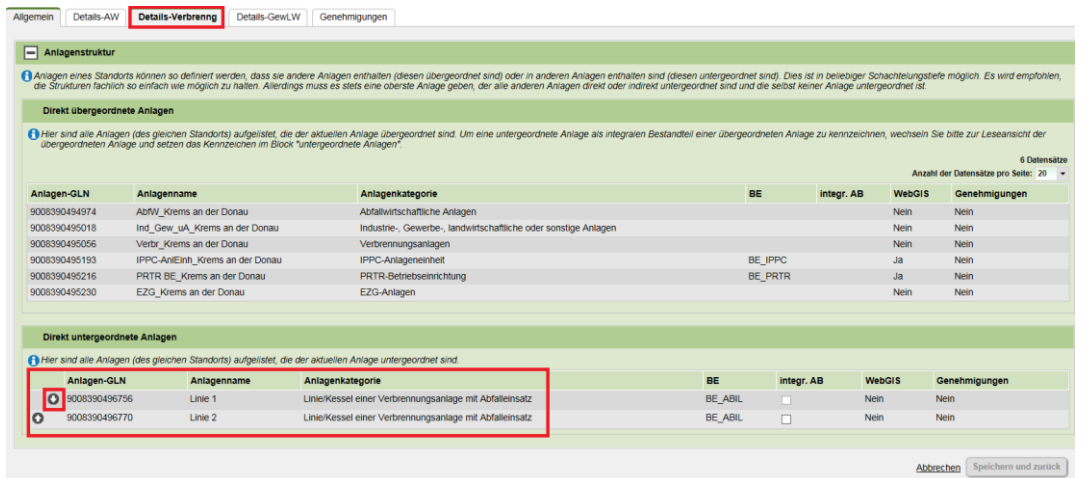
Allgemein | Details-AW | Details-Verbrenng | Details-GewLW | Genehmigungen

Anlagenstruktur

Anlagen eines Standorts können so definiert werden, dass sie andere Anlagen enthalten (diesen übergeordnet sind) oder in anderen Anlagen enthalten sind (diesen untergeordnet sind). Dies ist in beliebiger Schachtelungstiefe möglich. Es wird empfohlen, die Strukturen fachlich so einfach wie möglich zu halten. Allerdings muss es stets eine oberste Anlage geben, der alle anderen Anlagen direkt oder indirekt untergeordnet sind und die selbst keiner Anlage untergeordnet ist.

Direkt übergeordnete Anlagen

Hier sind alle Anlagen (des gleichen Standorts) aufgelistet, die der aktuellen Anlage übergeordnet sind. Um eine untergeordnete Anlage als integralen Bestandteil einer übergeordneten Anlage zu kennzeichnen, wechseln Sie bitte zur Leseansicht der übergeordneten Anlage und setzen das Kennzeichen im Block "untergeordnete Anlagen".

6 Datensätze
Anzahl der Datensätze pro Seite: 20

| Anlagen-GLN | Anlagenname | Anlagenkategorie | BE | integr. AB | WebGIS | Genehmigungen |
|---|---|---|---|---|---|---|
| 9008390494974 | AbfW_Krems an der Donau | Abfallwirtschaftliche Anlagen | | | Nein | Nein |
| 9008390495018 | Ind_Gew_uA_Krems an der Donau | Industrie-, Gewerbe-, landwirtschaftliche oder sonstige Anlagen | | | Nein | Nein |
| 9008390495056 | Verbr_Krems an der Donau | Verbrennungsanlagen | | | Nein | Nein |
| 9008390495193 | IPPC-AnlEinh_Krems an der Donau | IPPC-Anlageneinheit | BE_IPPC | | Ja | Nein |
| 9008390495216 | PRTR BE_Krems an der Donau | PRTR-Betriebseinrichtung | BE_PRTR | | Ja | Nein |
| 9008390495230 | EZG_Krems an der Donau | EZG-Anlagen | | | Nein | Nein |

Direkt untergeordnete Anlagen

Hier sind alle Anlagen (des gleichen Standorts) aufgelistet, die der aktuellen Anlage untergeordnet sind.

| | Anlagen-GLN | Anlagenname | Anlagenkategorie | BE | integr. AB | WebGIS | Genehmigungen |
|---|---|---|---|---|---|---|---|
| | 9008390496756 | Linie 1 | Linie/Kessel einer Verbrennungsanlage mit Abfalleinsatz | BE_ABIL | | Nein | Nein |
| | 9008390496770 | Linie 2 | Linie/Kessel einer Verbrennungsanlage mit Abfalleinsatz | BE_ABIL | | Nein | Nein |

Abbrechen | Speichern und zurück